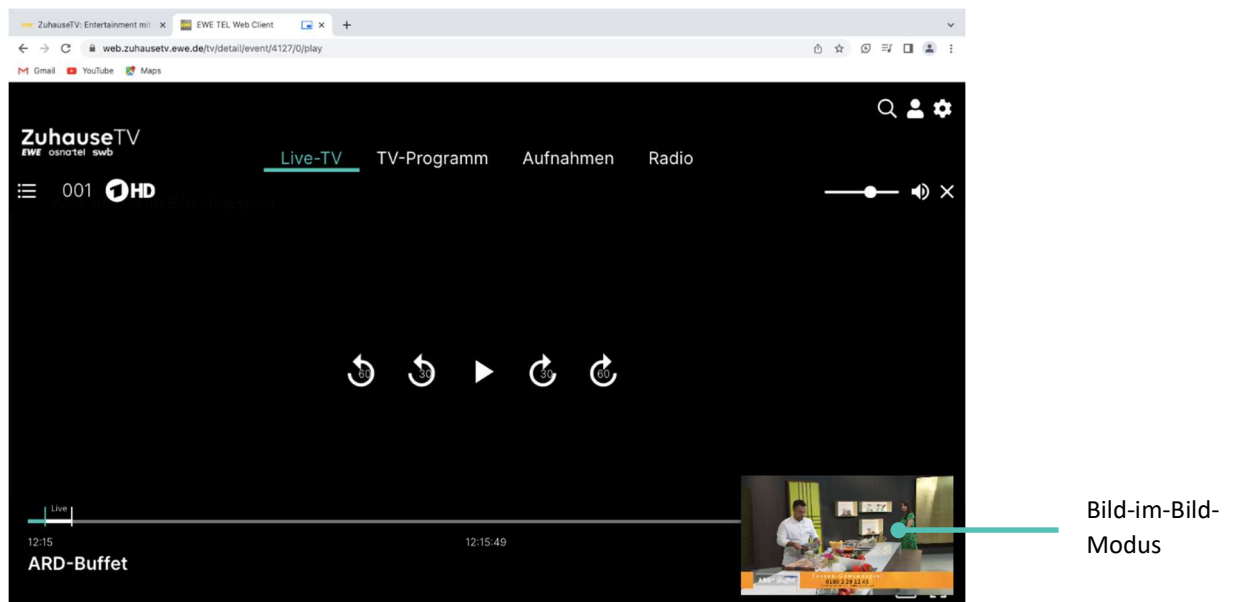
ZuhauseTV: Entertainment mit ×
EWE TEL Web Client ×
+

web.zuhausetv.ewe.de/tv/detail/event/4127/0/play

Gmail YouTube Maps

ZuhauseTV
EWE osnatel swb

Live-TV TV-Programm Aufnahmen Radio

001 1HD

60 30 30 60

Live

12:15 12:15:49

ARD-Buffet

Bild-im-Bild-Modus